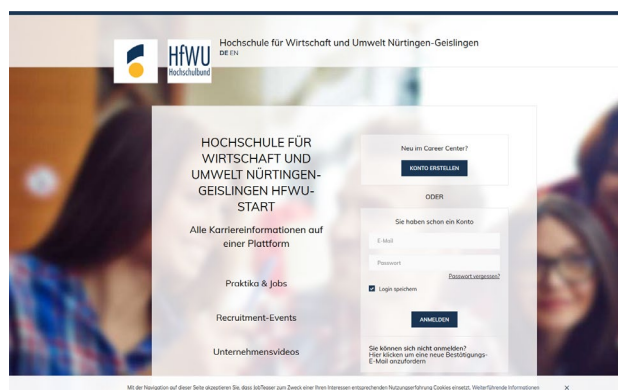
HfWU Hochschulbund

Hochschule für Wirtschaft und Umwelt Nürtingen-Geislingen

DE EN

HOCHSCHULE FÜR WIRTSCHAFT UND UMWELT NÜRTINGEN-GEISLINGEN HFWU-START

Alle Karriereinformationen auf einer Plattform

Praktika & Jobs

Recruitment-Events

Unternehmensvideos

Neu im Career Center?

KONTO ERSTELLEN

ODER

Sie haben schon ein Konto

E-Mail

Passwort

Passwort vergessen?

Login speichern

ANMELDEN

Sie können sich nicht anmelden?
Hier klicken um eine neue Bestätigungs-E-Mail anzufordern

Mit der Navigation auf dieser Seite akzeptieren Sie, dass JobTeaser zum Zweck einer Ihren Interessen entsprechenden Nutzungserfahrung Cookies einsetzt. Weiterführende Informationen

×